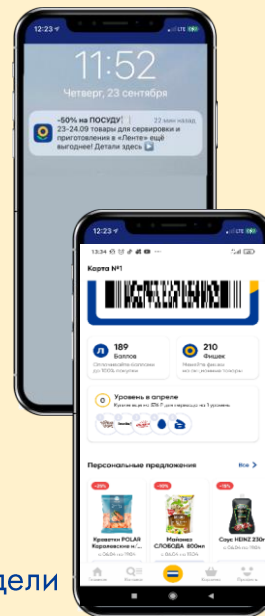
12:23
LTE
11:52
Четверг, 23 сентября
-50% на ПОСУДУ!
22 мин назад
23-24.09 товары для сервировки и приготовления в «Ленте» ещё выгоднее! Детали здесь ▶️

12:23
13:34
Карта №1
189
Баллов
210
Фишек
Уровень в апреле
Персональные предложения
Все
-35%
-30%
-30%
Креветки POLAR Королевские н/...
Майонез СЛОБОДА 800мл
Соус HEINZ 230г
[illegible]
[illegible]
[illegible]
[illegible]
дели